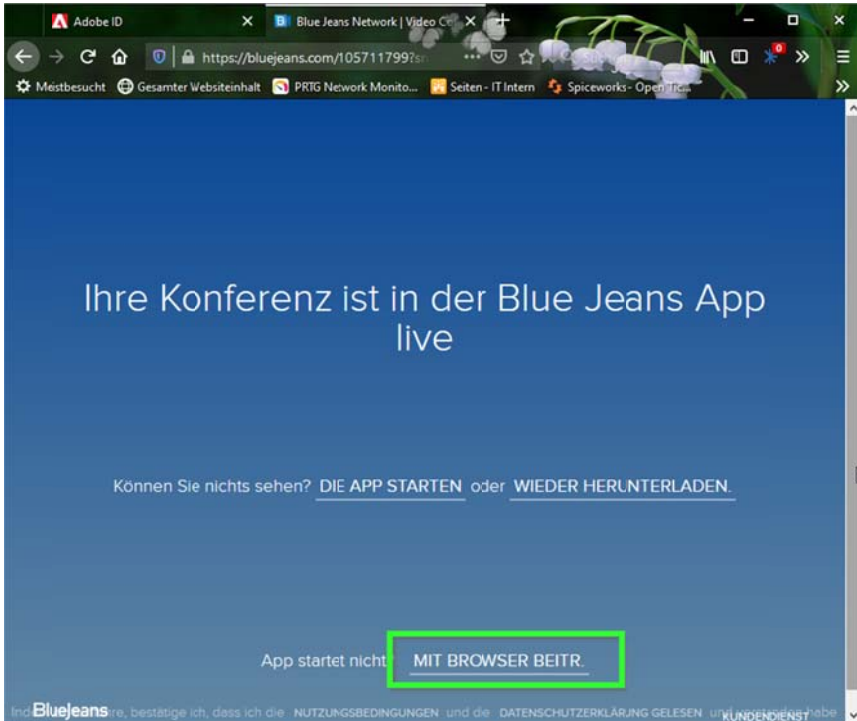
Adobe ID

Blue Jeans Network | Video Ce

https://bluejeans.com/105711799?s

Meistbesucht Gesamter Websiteinhalt PRTG Network Monito... Seiten - IT Intern Spiceworks - Open Tic...

Ihre Konferenz ist in der Blue Jeans App live

Können Sie nichts sehen? DIE APP STARTEN oder WIEDER HERUNTERLADEN.

App startet nicht MIT BROWSER BEITR.

BlueJeans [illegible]re, bestätige ich, dass ich die NUTZUNGSBEDINGUNGEN und die DATENSCHUTZERKLÄRUNG GELESEN und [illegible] habe KUNDENDIENST